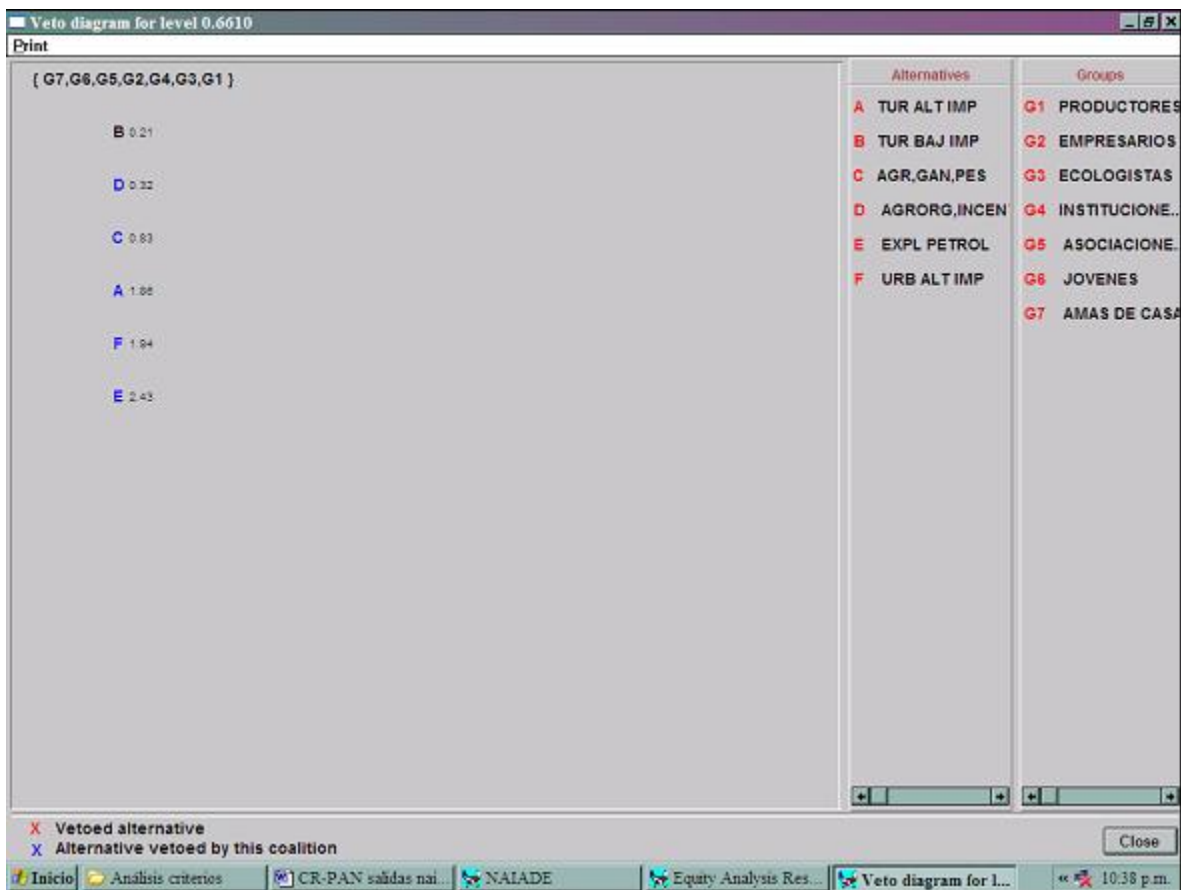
Veto diagram for level 0.6610
Print

{ G7,G6,G5,G2,G4,G3,G1 }

B 0.21

D 0.32

C 0.83

A 1.86

F 1.94

E 2.43

Alternatives
A TUR ALT IMP
B TUR BAJ IMP
C AGR,GAN,PES
D AGRORG,INCEN
E EXPL PETROL
F URB ALT IMP

Groups
G1 PRODUCTORES
G2 EMPRESARIOS
G3 ECOLOGISTAS
G4 INSTITUCIONE..
G5 ASOCIACIONE..
G6 JOVENES
G7 AMAS DE CASA

X Vetoed alternative
X Alternative vetoed by this coalition

Close

Inicio | Análisis criterios | CR-PAN salidas nai... | NAIADE | Equity Analysis Res... | Veto diagram for l... | 10:38 p.m.